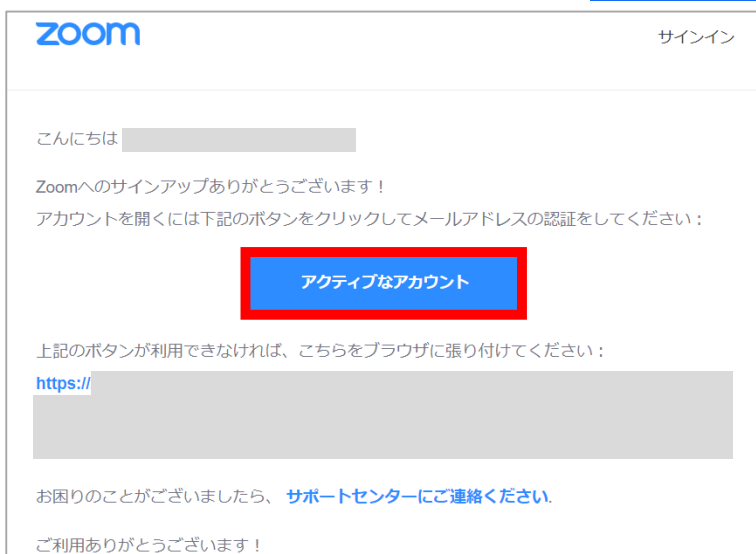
zoom

サインイン

こんにちは

Zoomへのサインアップありがとうございます！
アカウントを開くには下記のボタンをクリックしてメールアドレスの認証をしてください：

アクティブなアカウント

上記のボタンが利用できなければ、こちらをブラウザに張り付けてください：

https://

お困りのことがございましたら、 サポートセンターにご連絡ください.

ご利用ありがとうございます！